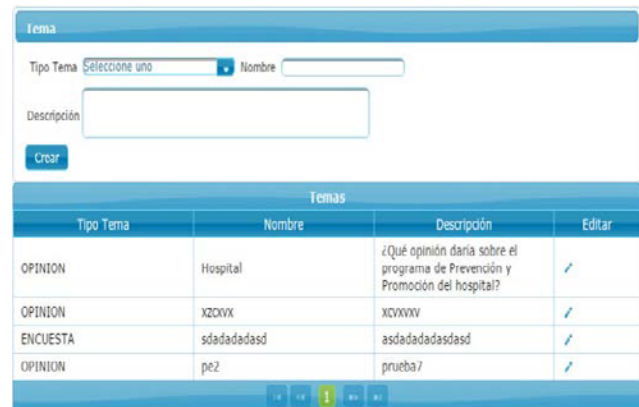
Tema

Tipo Tema Seleccione uno Nombre

Descripción

Crear

Temas

| Tipo Tema | Nombre | Descripción | Editar |
|---|---|---|---|
| OPINION | Hospital | ¿Qué opinión daría sobre el programa de Prevención y Promoción del hospital? | |
| OPINION | XZCXVX | XCVXVXV | |
| ENCUESTA | sdadadadasd | asdadadadasdasd | |
| OPINION | pe2 | prueba7 | |

1